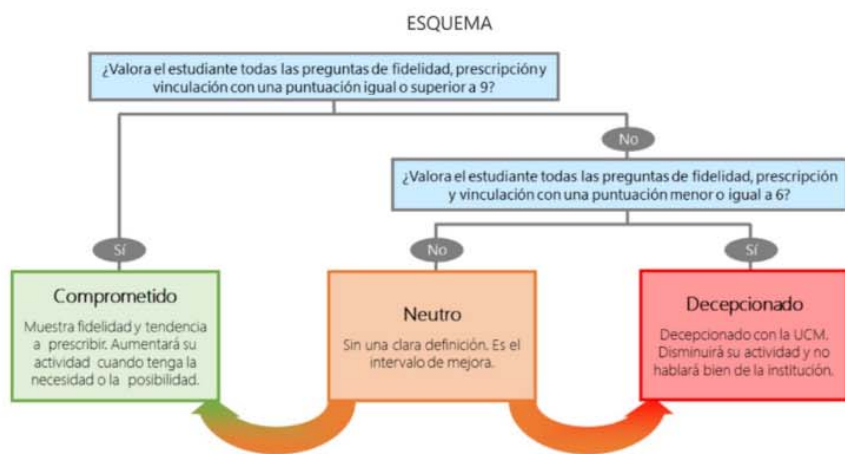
ESQUEMA

¿Valora el estudiante todas las preguntas de fidelidad, prescripción y vinculación con una puntuación igual o superior a 9?

No

¿Valora el estudiante todas las preguntas de fidelidad, prescripción y vinculación con una puntuación menor o igual a 6?

Sí

No

Sí

Comprometido

Muestra fidelidad y tendencia a prescribir. Aumentará su actividad cuando tenga la necesidad o la posibilidad.

Neutro

Sin una clara definición. Es el intervalo de mejora.

Decepcionado

Decepcionado con la UCM. Disminuirá su actividad y no hablará bien de la institución.